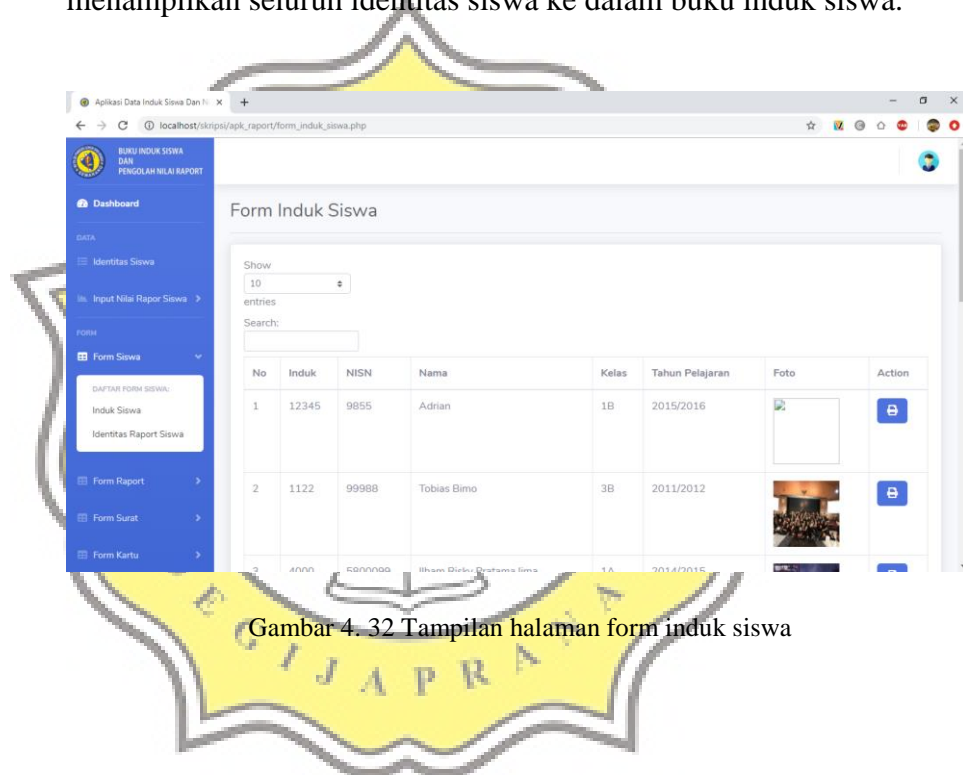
menampilkan seluruh identitas siswa ke dalam buku induk siswa.

Aplikasi Data Induk Siswa Dan N ×

localhost/skripsi/apk_raport/form_induk_siswa.php

BUKU INDUK SISWA DAN PENGOLAH NILAI RAPORT

Dashboard

DATA

Identitas Siswa

Input Nilai Rapor Siswa

FORM

Form Siswa

DAFTAR FORM SISWA:

Induk Siswa

Identitas Raport Siswa

Form Raport

Form Surat

Form Kartu

Form Induk Siswa

Show 10 entries

Search:

| No | Induk | NISN | Nama | Kelas | Tahun Pelajaran | Foto | Action |
|---|---|---|---|---|---|---|---|
| 1 | 12345 | 9855 | Adrian | 1B | 2015/2016 | | |
| 2 | 1122 | 99988 | Tobias Bimo | 3B | 2011/2012 | | |
| 3 | 4000 | 5800099 | Ilham Rizky Pratama lima | 1A | 2014/2015 | | |

Gambar 4. 32 Tampilan halaman form induk siswa

SOEGIJAPRANATA